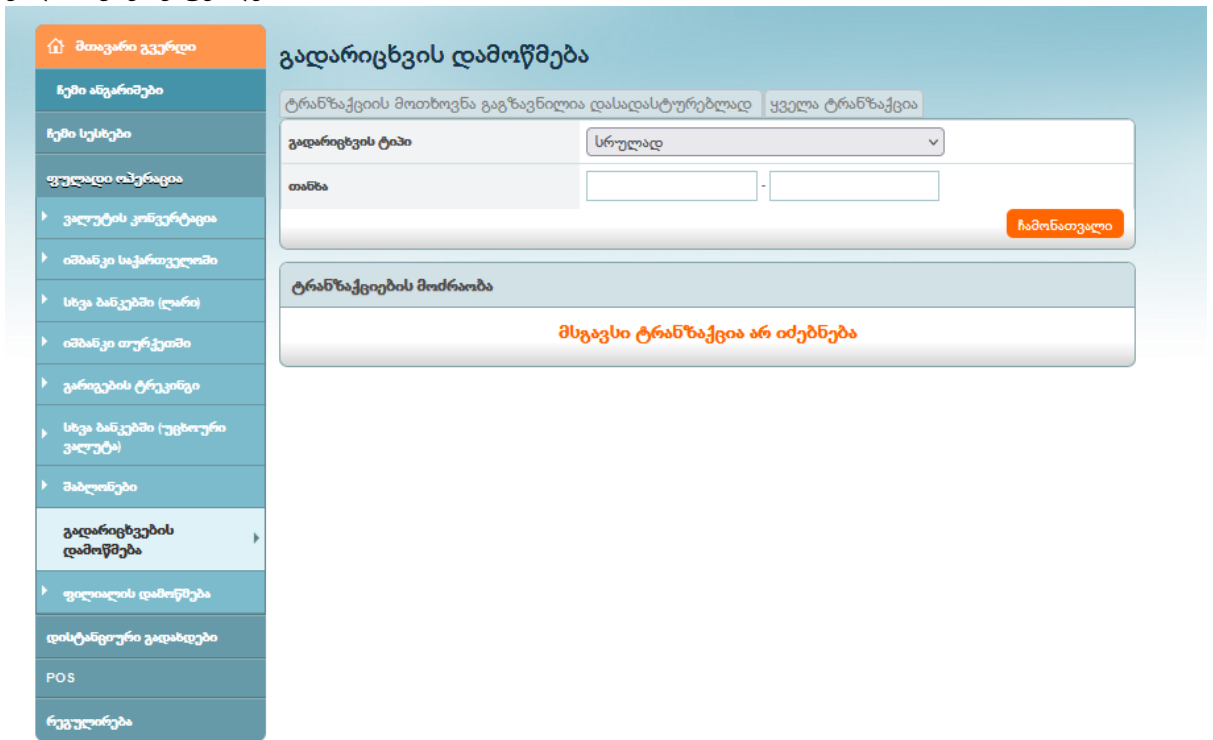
მთავარი გვერდი

ჩემი ანგარიშები

ჩემი სესხები

ფულადი ოპერაცია

ვალუტის კონვერტაცია

იშბანკი საქართველოში

სხვა ბანკებში (ლარი)

იშბანკი თურქეთში

გარიგების ტრეკინგი

სხვა ბანკებში (უცხოური ვალუტა)

შაბლონები

გადარიცხვების დამოწმება

ფილიალის დამოწმება

დისტანციური გადახდები

POS

რეგულირება

გადარიცხვის დამოწმება

ტრანზაქციის მოთხოვნა გაგზავნილია დასადასტურებლად | ყველა ტრანზაქცია

| გადარიცხვის ტიპი | სრულად |
|---|---|
| თანხა | - |

ჩამონათვალი

ტრანზაქციების მოძრაობა

მსგავსი ტრანზაქცია არ იძებნება